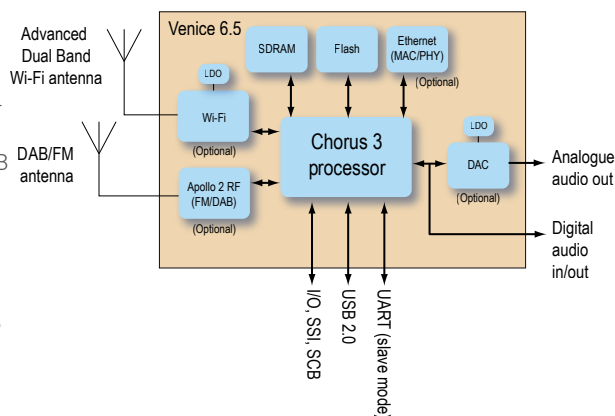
Advanced Dual Band Wi-Fi antenna

DAB/FM antenna

Venice 6.5

SDRAM

Flash

Ethernet (MAC/PHY)

(Optional)

LDO

Wi-Fi

(Optional)

Chorus 3 processor

LDO

DAC

(Optional)

Apollo 2 RF (FM/DAB)

(Optional)

Analogue audio out

Digital audio in/out

I/O, SSI, SCB

USB 2.0

UART (slave mode)